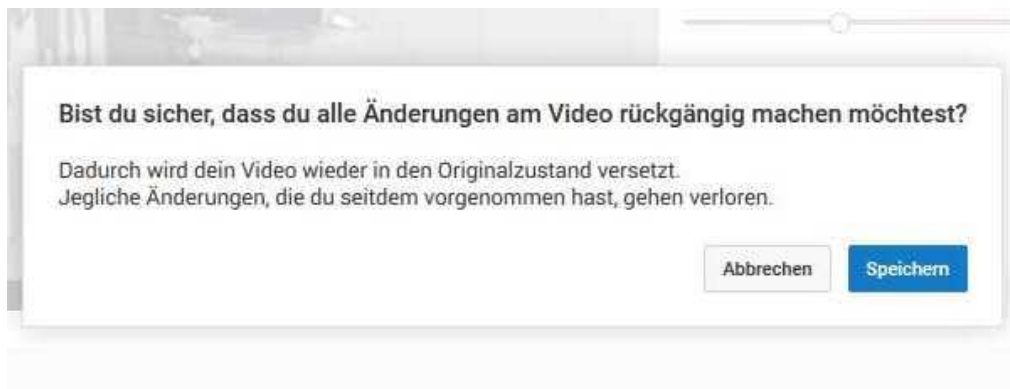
Bist du sicher, dass du alle Änderungen am Video rückgängig machen möchtest?

Dadurch wird dein Video wieder in den Originalzustand versetzt.
Jegliche Änderungen, die du seitdem vorgenommen hast, gehen verloren.

Abbrechen

Speichern